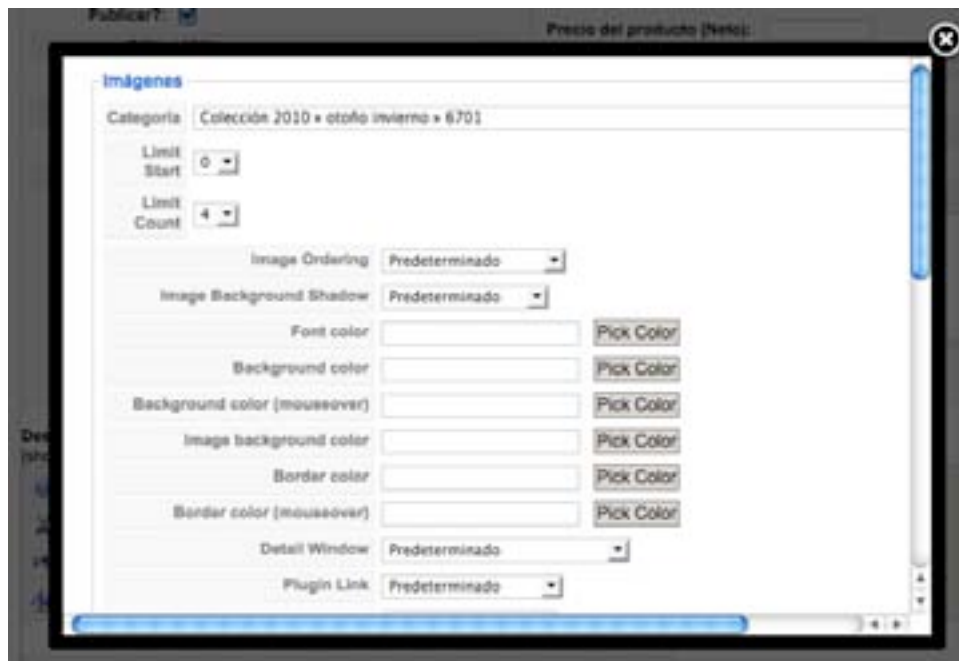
Publicar?:

Precio del producto (Neto):

Imágenes

Categoría Colección 2010 » otoño invierno » 6701

Limit Start 0

Limit Count 4

Image Ordering Predeterminado

Image Background Shadow Predeterminado

Font color Pick Color

Background color Pick Color

Background color (mouseover) Pick Color

Image background color Pick Color

Border color Pick Color

Border color (mouseover) Pick Color

Detail Window Predeterminado

Plugin Link Predeterminado